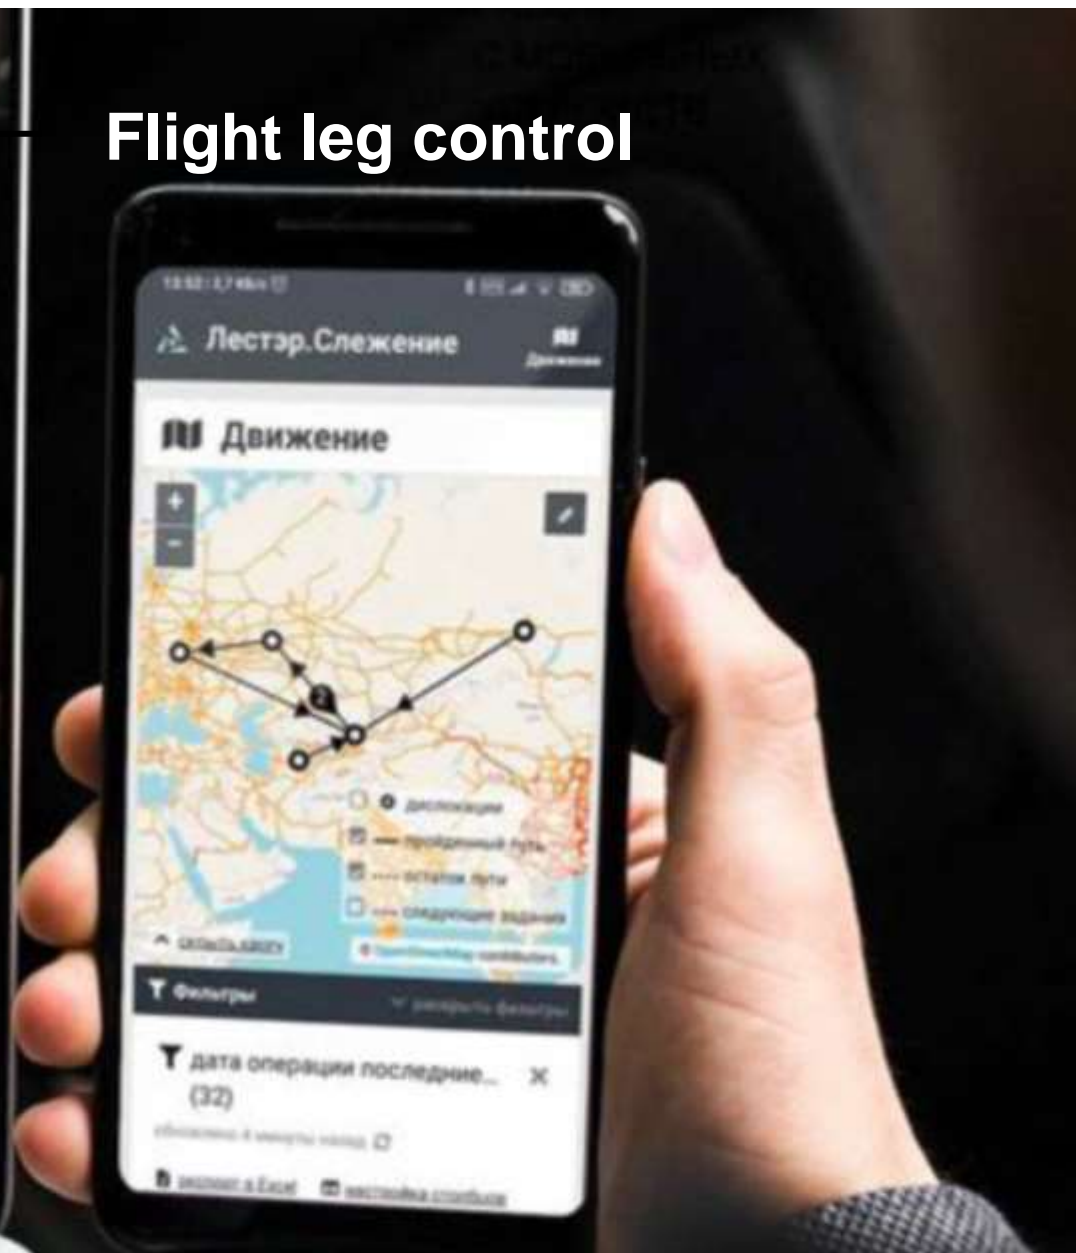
Flight leg control

Лестэр.Слежение

Движение

Движение

+
-

дислокации
пройденный путь
остаток пути
следующие задания

скрыть карту

Фильтры

раскрыть фильтры

дата операции последние... (32)

обновлено 4 минуты назад

экспорт в Excel
настройка столбцов